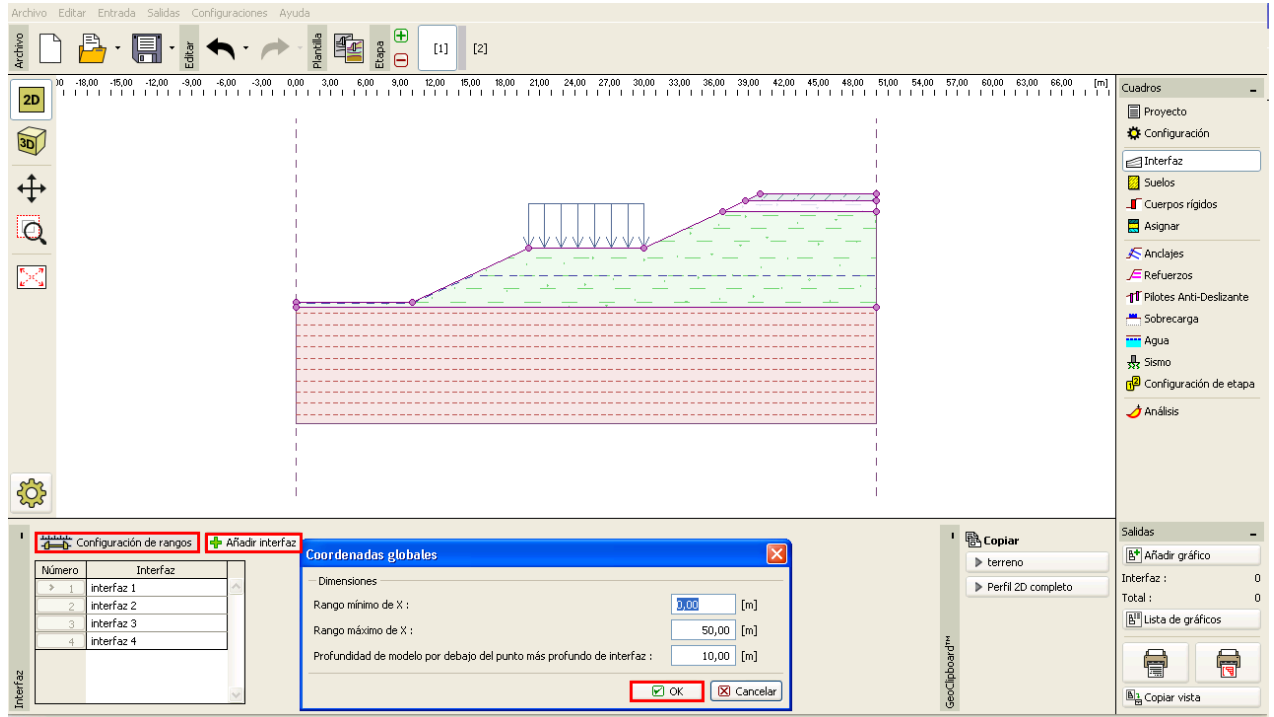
Archivo Editar Entrada Salidas Configuraciones Ayuda

Archivo Editar Plantilla Etapa [1] [2]

-18,00 -15,00 -12,00 -9,00 -6,00 -3,00 0,00 3,00 6,00 9,00 12,00 15,00 18,00 21,00 24,00 27,00 30,00 33,00 36,00 39,00 42,00 45,00 48,00 51,00 54,00 57,00 60,00 63,00 66,00 [m]

2D
3D

Cuadros
Proyecto
Configuración
Interfaz
Suelos
Cuerpos rígidos
Asignar
Anclajes
Refuerzos
Pilotes Anti-Deslizante
Sobrecarga
Agua
Sismo
Configuración de etapa
Análisis

Configuración de rangos
Añadir interfaz

| Número | Interfaz |
|---|---|
| 1 | interfaz 1 |
| 2 | interfaz 2 |
| 3 | interfaz 3 |
| 4 | interfaz 4 |

Interfaz

Coordenadas globales
Dimensiones
Rango mínimo de X : 0,00 [m]
Rango máximo de X : 50,00 [m]
Profundidad de modelo por debajo del punto más profundo de interfaz : 10,00 [m]
OK Cancelar

GeoClipboard™
Copiar
terreno
Perfil 2D completo

Salidas
Añadir gráfico
Interfaz : 0
Total : 0
Lista de gráficos
Copiar vista